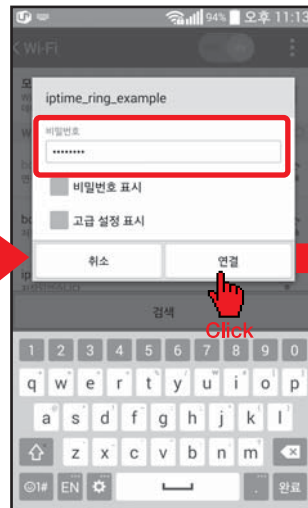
94% 오후 11:13
Wi-Fi

iptime_ring_example

비밀번호
•••••••••

비밀번호 표시

고급 설정 표시

취소

연결

Click

검색

1 2 3 4 5 6 7 8 9 0
q w e r t y u i o p
a s d f g h j k l
z x c v b n m
☺1# EN 완료